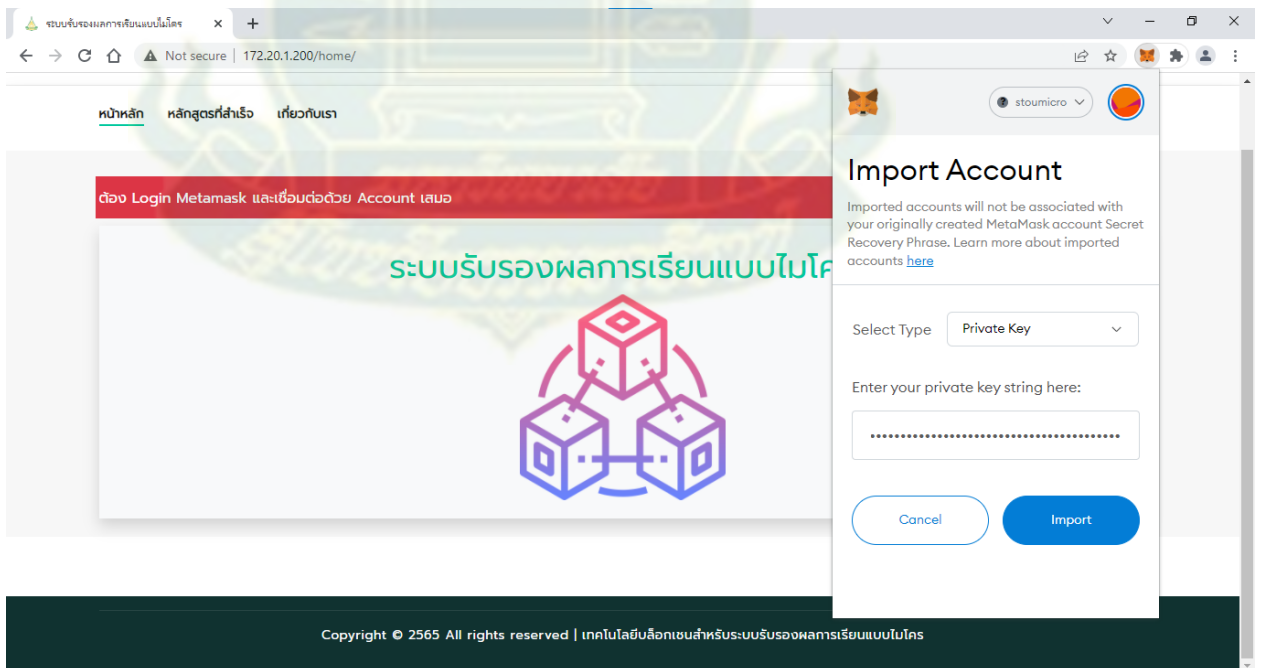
ระบบรับรองผลการเรียนแบบไมโคร ×
+
Not secure | 172.20.1.200/home/

หน้าหลัก หลักสูตรที่สำเร็จ เกี่ยวกับเรา

ต้อง Login Metamask และเชื่อมต่อด้วย Account เสมอ

ระบบรับรองผลการเรียนแบบไมโค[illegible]

stoumicro

Import Account

Imported accounts will not be associated with your originally created MetaMask account Secret Recovery Phrase. Learn more about imported accounts here

Select Type Private Key

Enter your private key string here:

••••••••••••••••••••••••••••••••••••••••

Cancel Import

Copyright © 2565 All rights reserved | เทคโนโลยีบล็อกเชนสำหรับระบบรับรองผลการเรียนแบบไมโคร